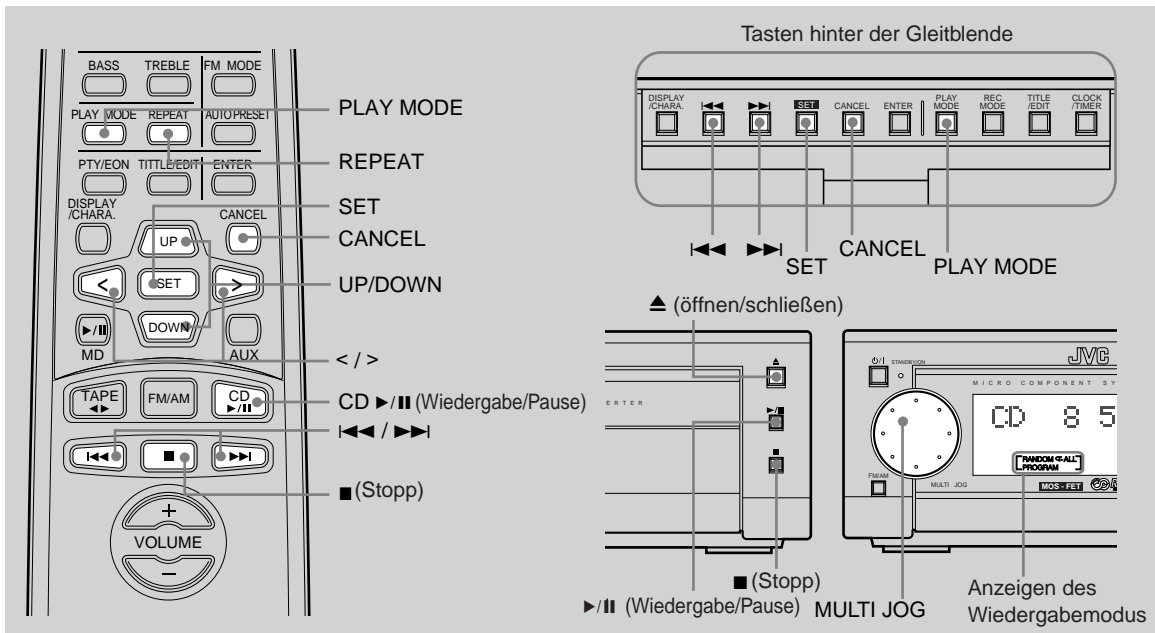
BASS TREBLE FM MODE
PLAY MODE REPEAT AUTO PRESET
PTY/EON TITLE/EDIT ENTER
DISPLAY /CHARA. CANCEL
UP
< SET >
DOWN
►/II MD AUX
TAPE ◄► FM/AM CD ►/II
I◄◄ ■ ►►I
+ VOLUME –

PLAY MODE
REPEAT
SET
CANCEL
UP/DOWN
< / >
CD ►/II (Wiedergabe/Pause)
I◄◄ / ►►I
■ (Stopp)

Tasten hinter der Gleitblende

DISPLAY /CHARA. I◄◄ ►►I SET CANCEL ENTER PLAY MODE REC MODE TITLE /EDIT CLOCK /TIMER

I◄◄ ►►I SET CANCEL PLAY MODE

▲ (öffnen/schließen)

ERTER

▲
►/II
■

STANDBY/ON
JVC
MICRO COMPONENT SY
CD 8 5
RANDOM ALL PROGRAM
FM/AM
MULTI JOG
MOS-FET

■ (Stopp)
►/II (Wiedergabe/Pause)
MULTI JOG
Anzeigen des Wiedergabemodus